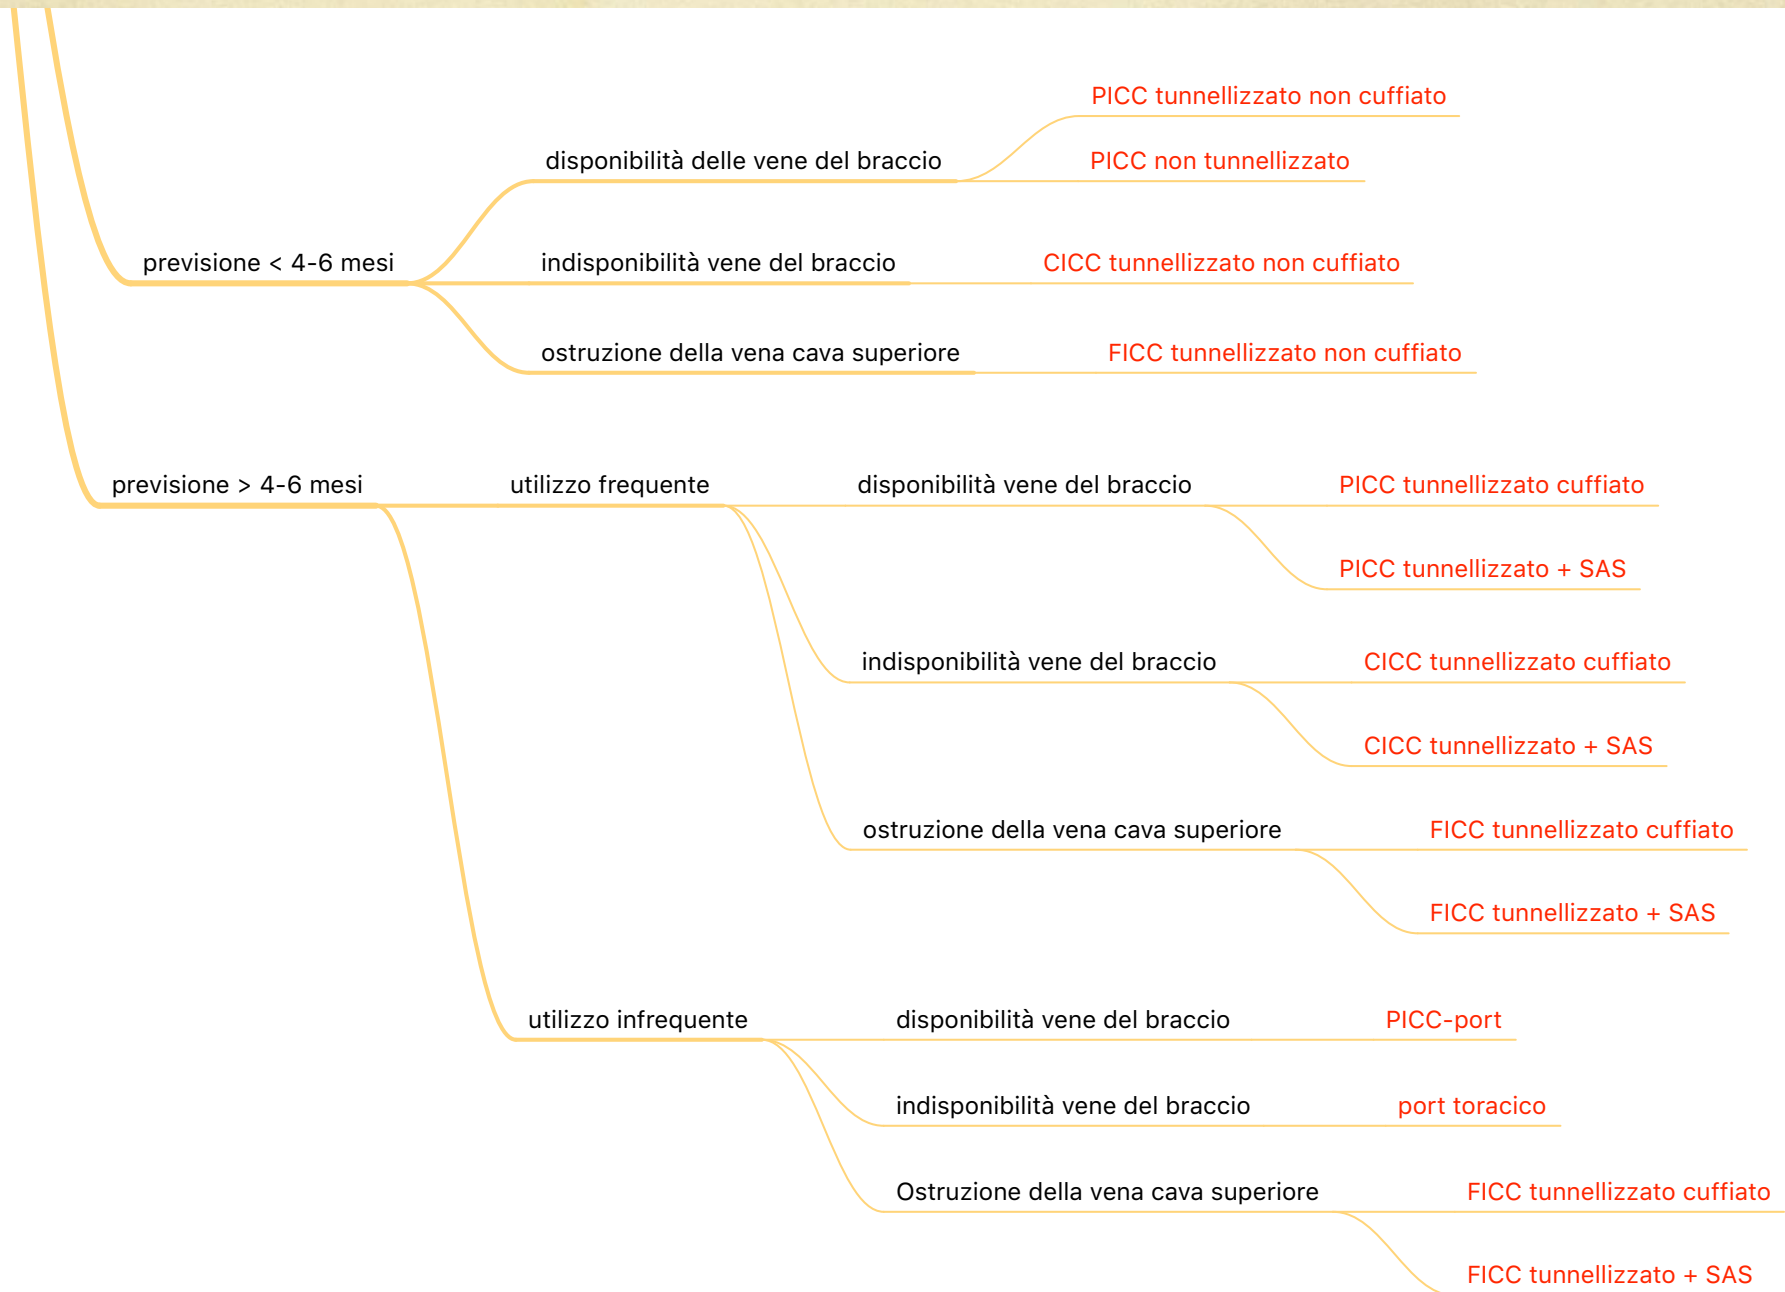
previsione < 4-6 mesi

disponibilità delle vene del braccio

PICC tunnellizzato non cuffiato

PICC non tunnellizzato

indisponibilità vene del braccio

CICC tunnellizzato non cuffiato

ostruzione della vena cava superiore

FICC tunnellizzato non cuffiato

previsione > 4-6 mesi

utilizzo frequente

disponibilità vene del braccio

PICC tunnellizzato cuffiato

PICC tunnellizzato + SAS

indisponibilità vene del braccio

CICC tunnellizzato cuffiato

CICC tunnellizzato + SAS

ostruzione della vena cava superiore

FICC tunnellizzato cuffiato

FICC tunnellizzato + SAS

utilizzo infrequente

disponibilità vene del braccio

PICC-port

indisponibilità vene del braccio

port toracico

Ostruzione della vena cava superiore

FICC tunnellizzato cuffiato

FICC tunnellizzato + SAS